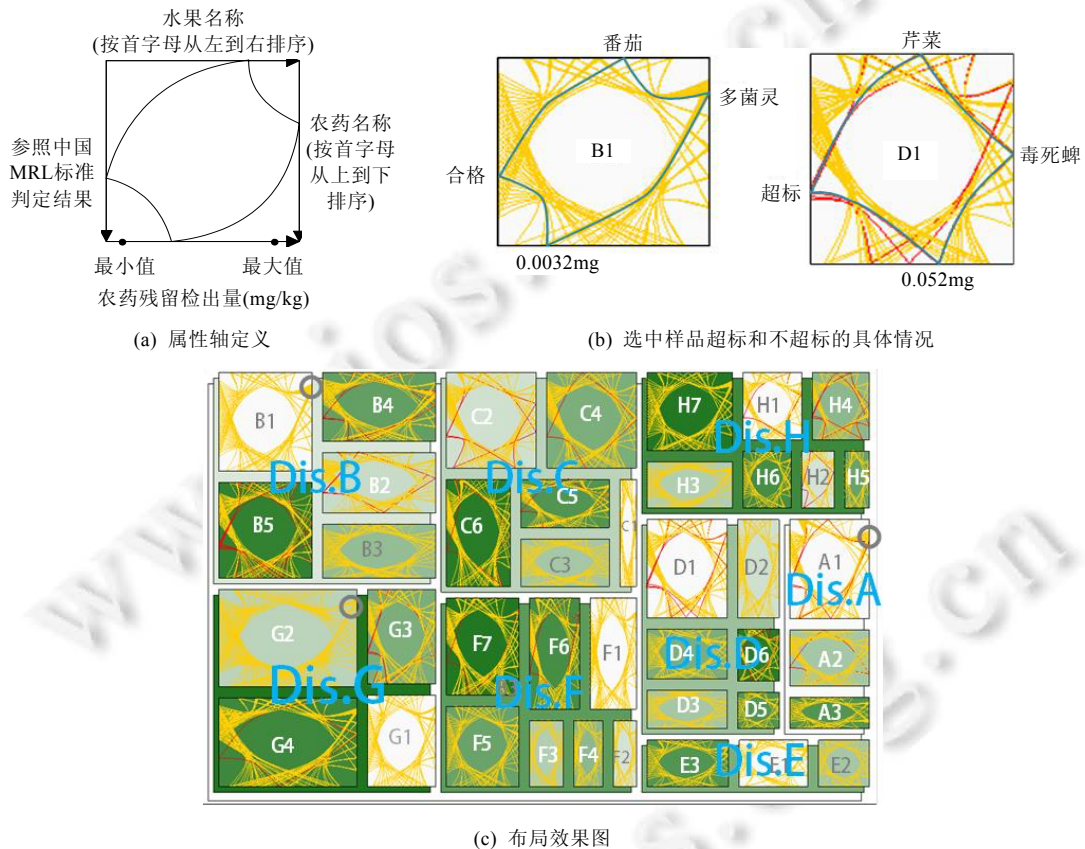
水果名称
(按首字母从左到右排序)

参照中国MRL标准判定结果

农药名称(按首字母从上到下排序)

最小值
最大值
农药残留检出量(mg/kg)

(a) 属性轴定义

番茄
多菌灵
B1
合格
0.0032mg

芹菜
毒死蜱
D1
超标
0.052mg

(b) 选中样品超标和不超标的具体情况

B1
B4
Dis.B
B2
B5
B3
C2
C4
Dis.C
C5
C6
C1
C3
H7
H1
H4
Dis.H
H3
H6
H2
H5
D1
D2
A1
Dis.A
G2
G3
Dis.G
G4
G1
F7
F6
F1
Dis.F
F5
F3
F4
F2
D4
Dis.D
D6
A2
D3
D5
A3
E3
Dis.E
E1
E2

(c) 布局效果图